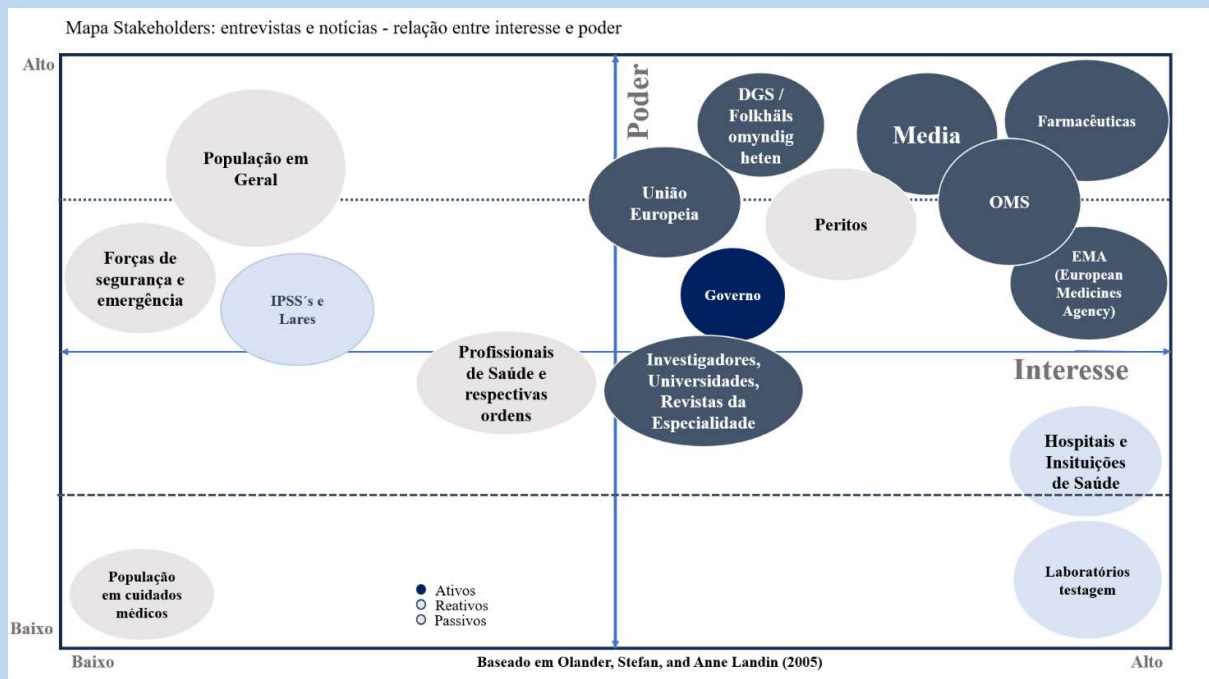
Mapa Stakeholders: entrevistas e notícias - relação entre interesse e poder

Alto

Poder

DGS / Folkhäls omyndig heten

Media

Farmacêuticas

População em Geral

União Europeia

Peritos

OMS

Forças de segurança e emergência

IPSS´s e Lares

Governo

EMA (European Medicines Agency)

Profissionais de Saúde e respectivas ordens

Investigadores, Universidades, Revistas da Especialidade

Interesse

Hospitais e Insituições de Saúde

População em cuidados médicos

Ativos
Reativos
Passivos

Laboratórios testagem

Baixo

Baixo

Baseado em Olander, Stefan, and Anne Landin (2005)

Alto